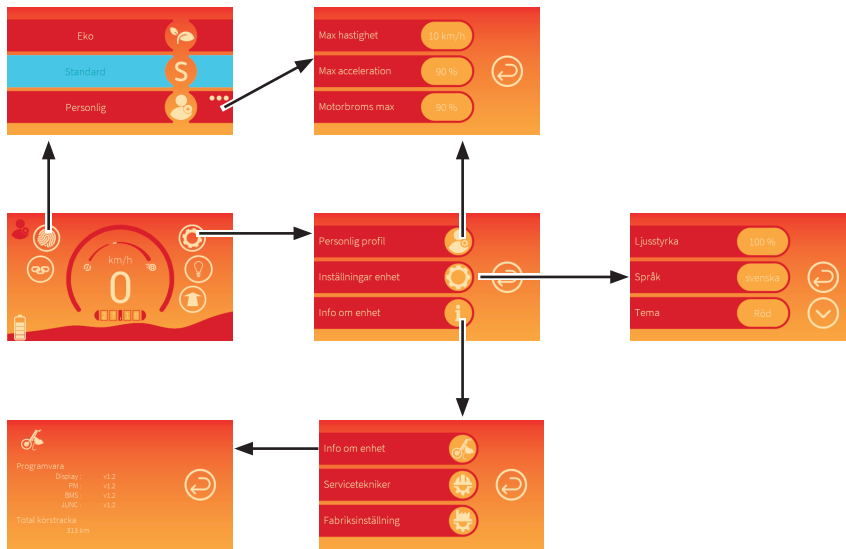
Eko
Standard
Personlig

Max hastighet 10 km/h
Max acceleration 90 %
Motorbroms max 90 %

km/h
0

Personlig profil
Inställningar enhet
Info om enhet

Ljusstyrka 100 %
Språk svenska
Tema Röd

Programvara
Display : v1.2
PM : v1.2
BMS : v1.2
JUNC : v1.2
Total körsträcka
313 km

Info om enhet
Servicetekniker
Fabriksinställning